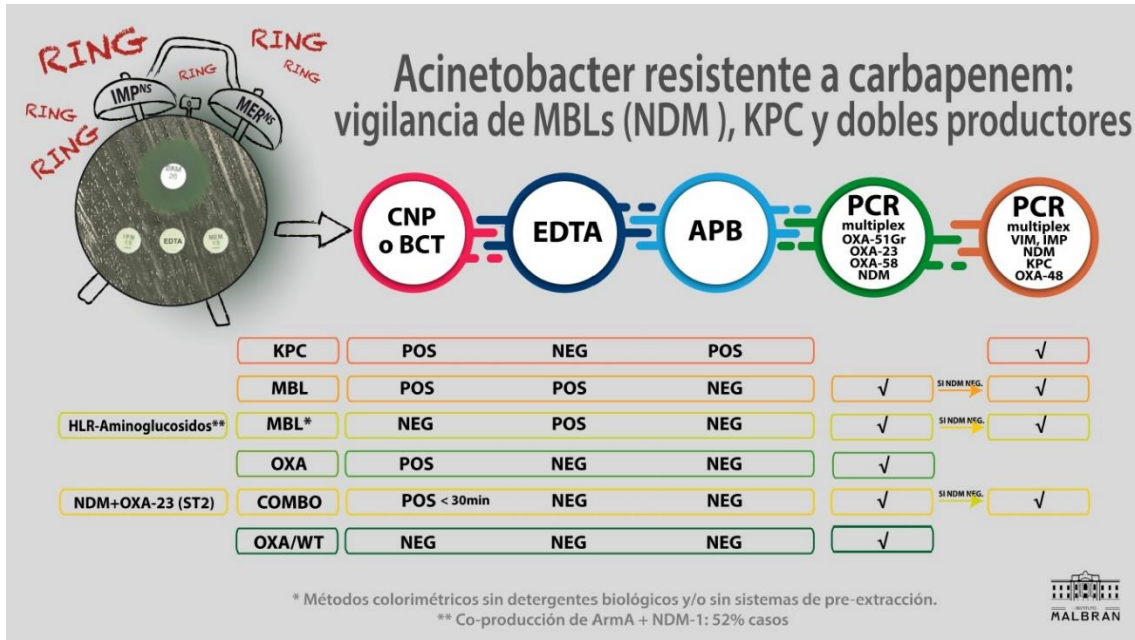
RING RING RING RING RING RING

IMP$^{NS}$ MER$^{NS}$

OXA 30

FEP 15

EDTA

MEM 10

Acinetobacter resistente a carbapenem: vigilancia de MBLs (NDM ), KPC y dobles productores

CNP o BCT

EDTA

APB

PCR multiplex OXA-51Gr OXA-23 OXA-58 NDM

PCR multiplex VIM, IMP NDM KPC OXA-48

| | | CNP o BCT | EDTA | APB | PCR | | PCR |
|---|---|---|---|---|---|---|---|
| | KPC | POS | NEG | POS | | | √ |
| | MBL | POS | POS | NEG | √ | SI NDM NEG. | √ |
| HLR-Aminoglucosidos** | MBL* | NEG | POS | NEG | √ | SI NDM NEG. | √ |
| | OXA | POS | NEG | NEG | √ | | |
| NDM+OXA-23 (ST2) | COMBO | POS < 30min | NEG | NEG | √ | SI NDM NEG. | √ |
| | OXA/WT | NEG | NEG | NEG | √ | | |

* Métodos colorimétricos sin detergentes biológicos y/o sin sistemas de pre-extracción.
** Co-producción de ArmA + NDM-1: 52% casos

INSTITUTO MALBRAN